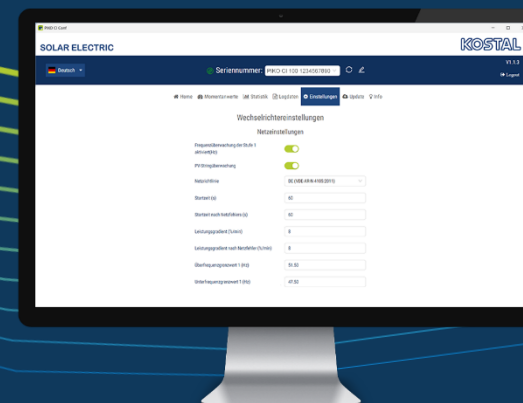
PIKO CI Conf

SOLAR ELECTRIC

KOSTAL

V1.1.3

Deutsch

Seriennummer: PIKO CI 120 1234567890

Logout

Home Momentanwerte Statistik Logbücher Einstellungen Update Info

Wechselrichtereinstellungen

Netzeinstellungen

Frequenzüberwachung der Stufe 1 aktiviert(Hz)

PV-Stringüberwachung

Netzrichtlinie

DE (VDE-AR-N 4105:2011)

Startzeit (s)

60

Startzeit nach Netzfehler (s)

60

Leistungsgradient (%/min)

0

Leistungsgradient nach Netzfehler (%/min)

0

Überfrequenzgrenzwert 1 (Hz)

51.50

Unterfrequenzgrenzwert 1 (Hz)

47.50